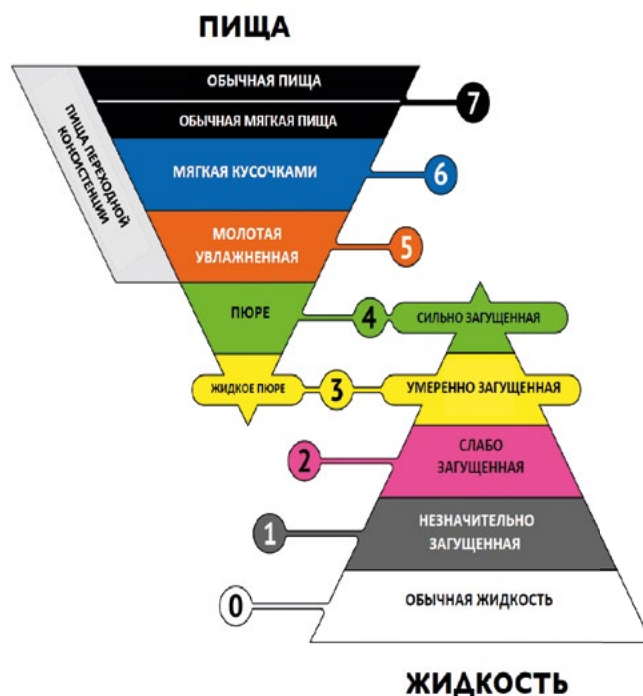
ПИЩА

ОБЫЧНАЯ ПИЩА

ОБЫЧНАЯ МЯГКАЯ ПИЩА

7

ПИЩА ПЕРЕХОДНОЙ КОНСИСТЕНЦИИ

МЯГКАЯ КУСОЧКАМИ

6

МОЛОТАЯ УВЛАЖНЕННАЯ

5

ПЮРЕ

4

СИЛЬНО ЗАГУЩЕННАЯ

ЖИДКОЕ ПЮРЕ

3

УМЕРЕННО ЗАГУЩЕННАЯ

2

СЛАБО ЗАГУЩЕННАЯ

1

НЕЗНАЧИТЕЛЬНО ЗАГУЩЕННАЯ

0

ОБЫЧНАЯ ЖИДКОСТЬ

ЖИДКОСТЬ